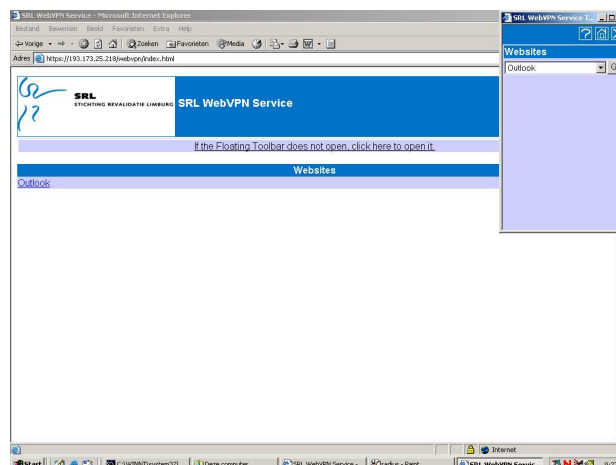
SRL WebVPN Service - Microsoft Internet Explorer

Bestand Bewerken Beeld Favorieten Extra Help

Vorige Zoeken Favorieten Media

Adres https://193.173.25.218/webvpn/index.html

SRL
STICHTING REVALIDATIE LIMBURG

SRL WebVPN Service

If the Floating Toolbar does not open, click here to open it.

Websites

Outlook

SRL WebVPN Service T...

Websites

Outlook

Internet

Start C:\WINNT\system32\ Deze computer SRL WebVPN Service - Naamloos - Paint SRL WebVPN Servic